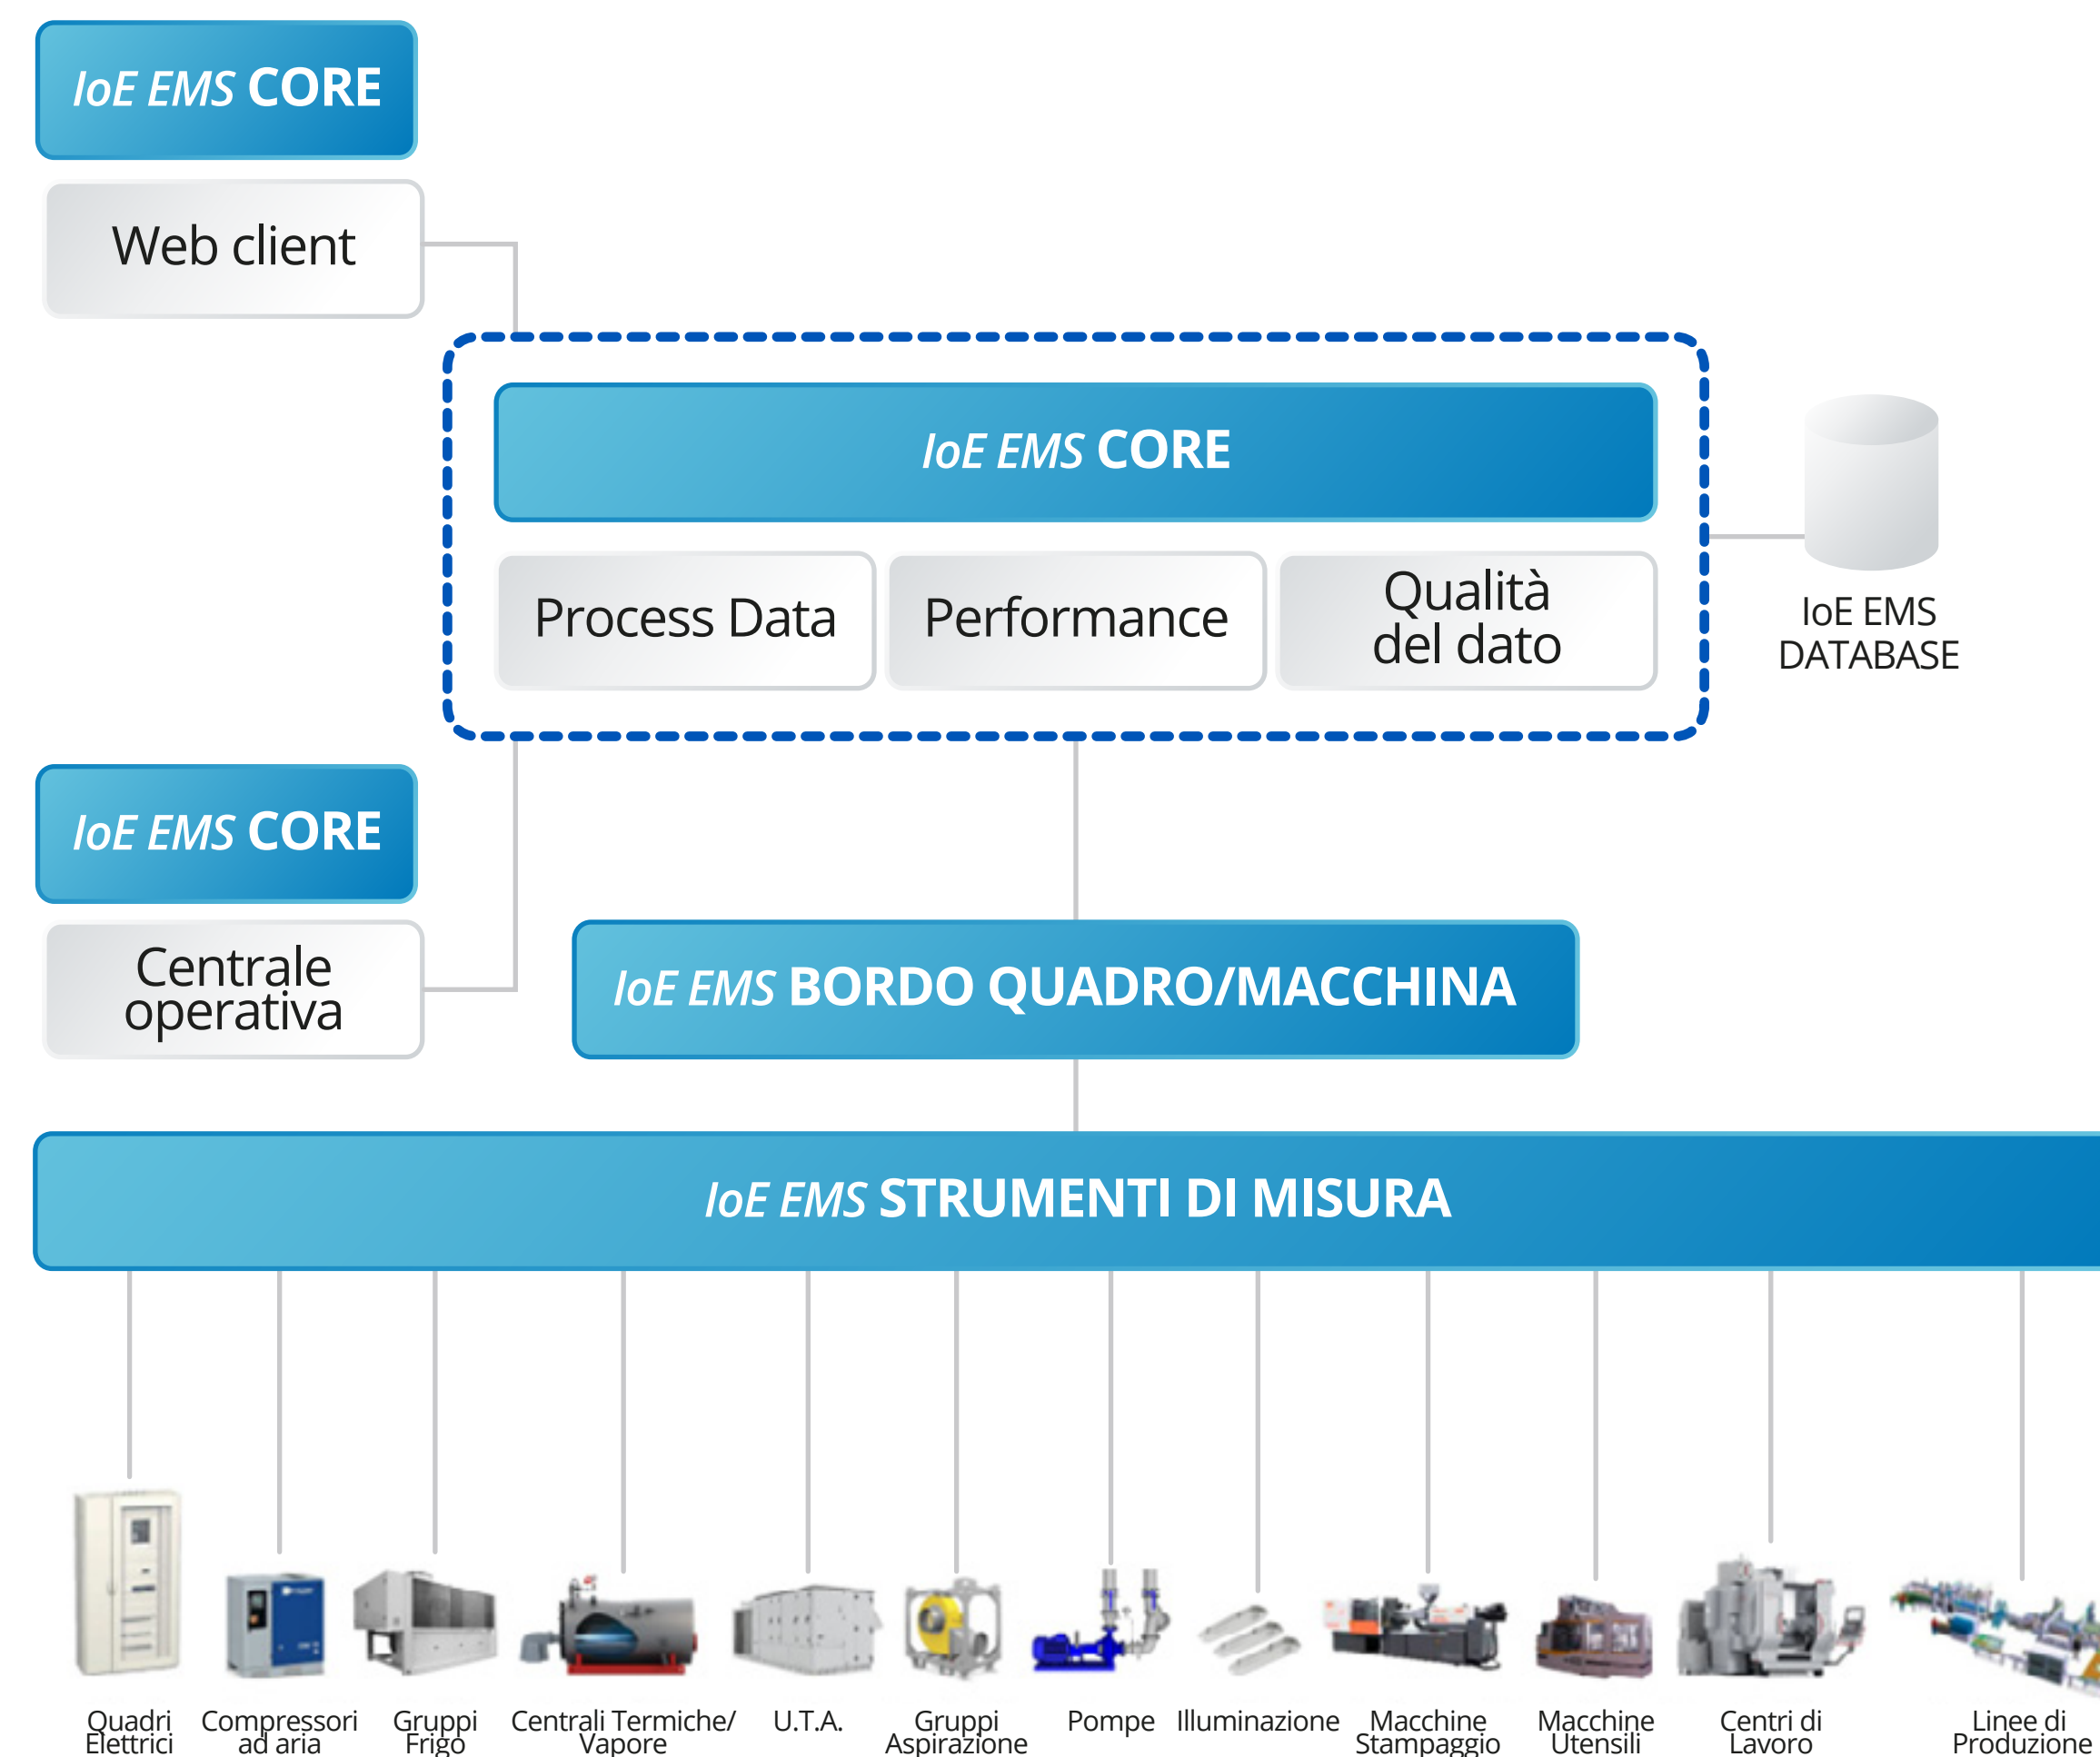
IoE EMS CORE

Web client

IoE EMS CORE

Process Data

Performance

Qualità del dato

IoE EMS DATABASE

IoE EMS CORE

Centrale operativa

IoE EMS BORDO QUADRO/MACCHINA

IoE EMS STRUMENTI DI MISURA

Quadri Elettrici

Compressori ad aria

Gruppi Frigo

Centrali Termiche/ Vapore

U.T.A.

Gruppi Aspirazione

Pompe

Illuminazione

Macchine Stampaggio

Macchine Utensili

Centri di Lavoro

Linee di Produzione